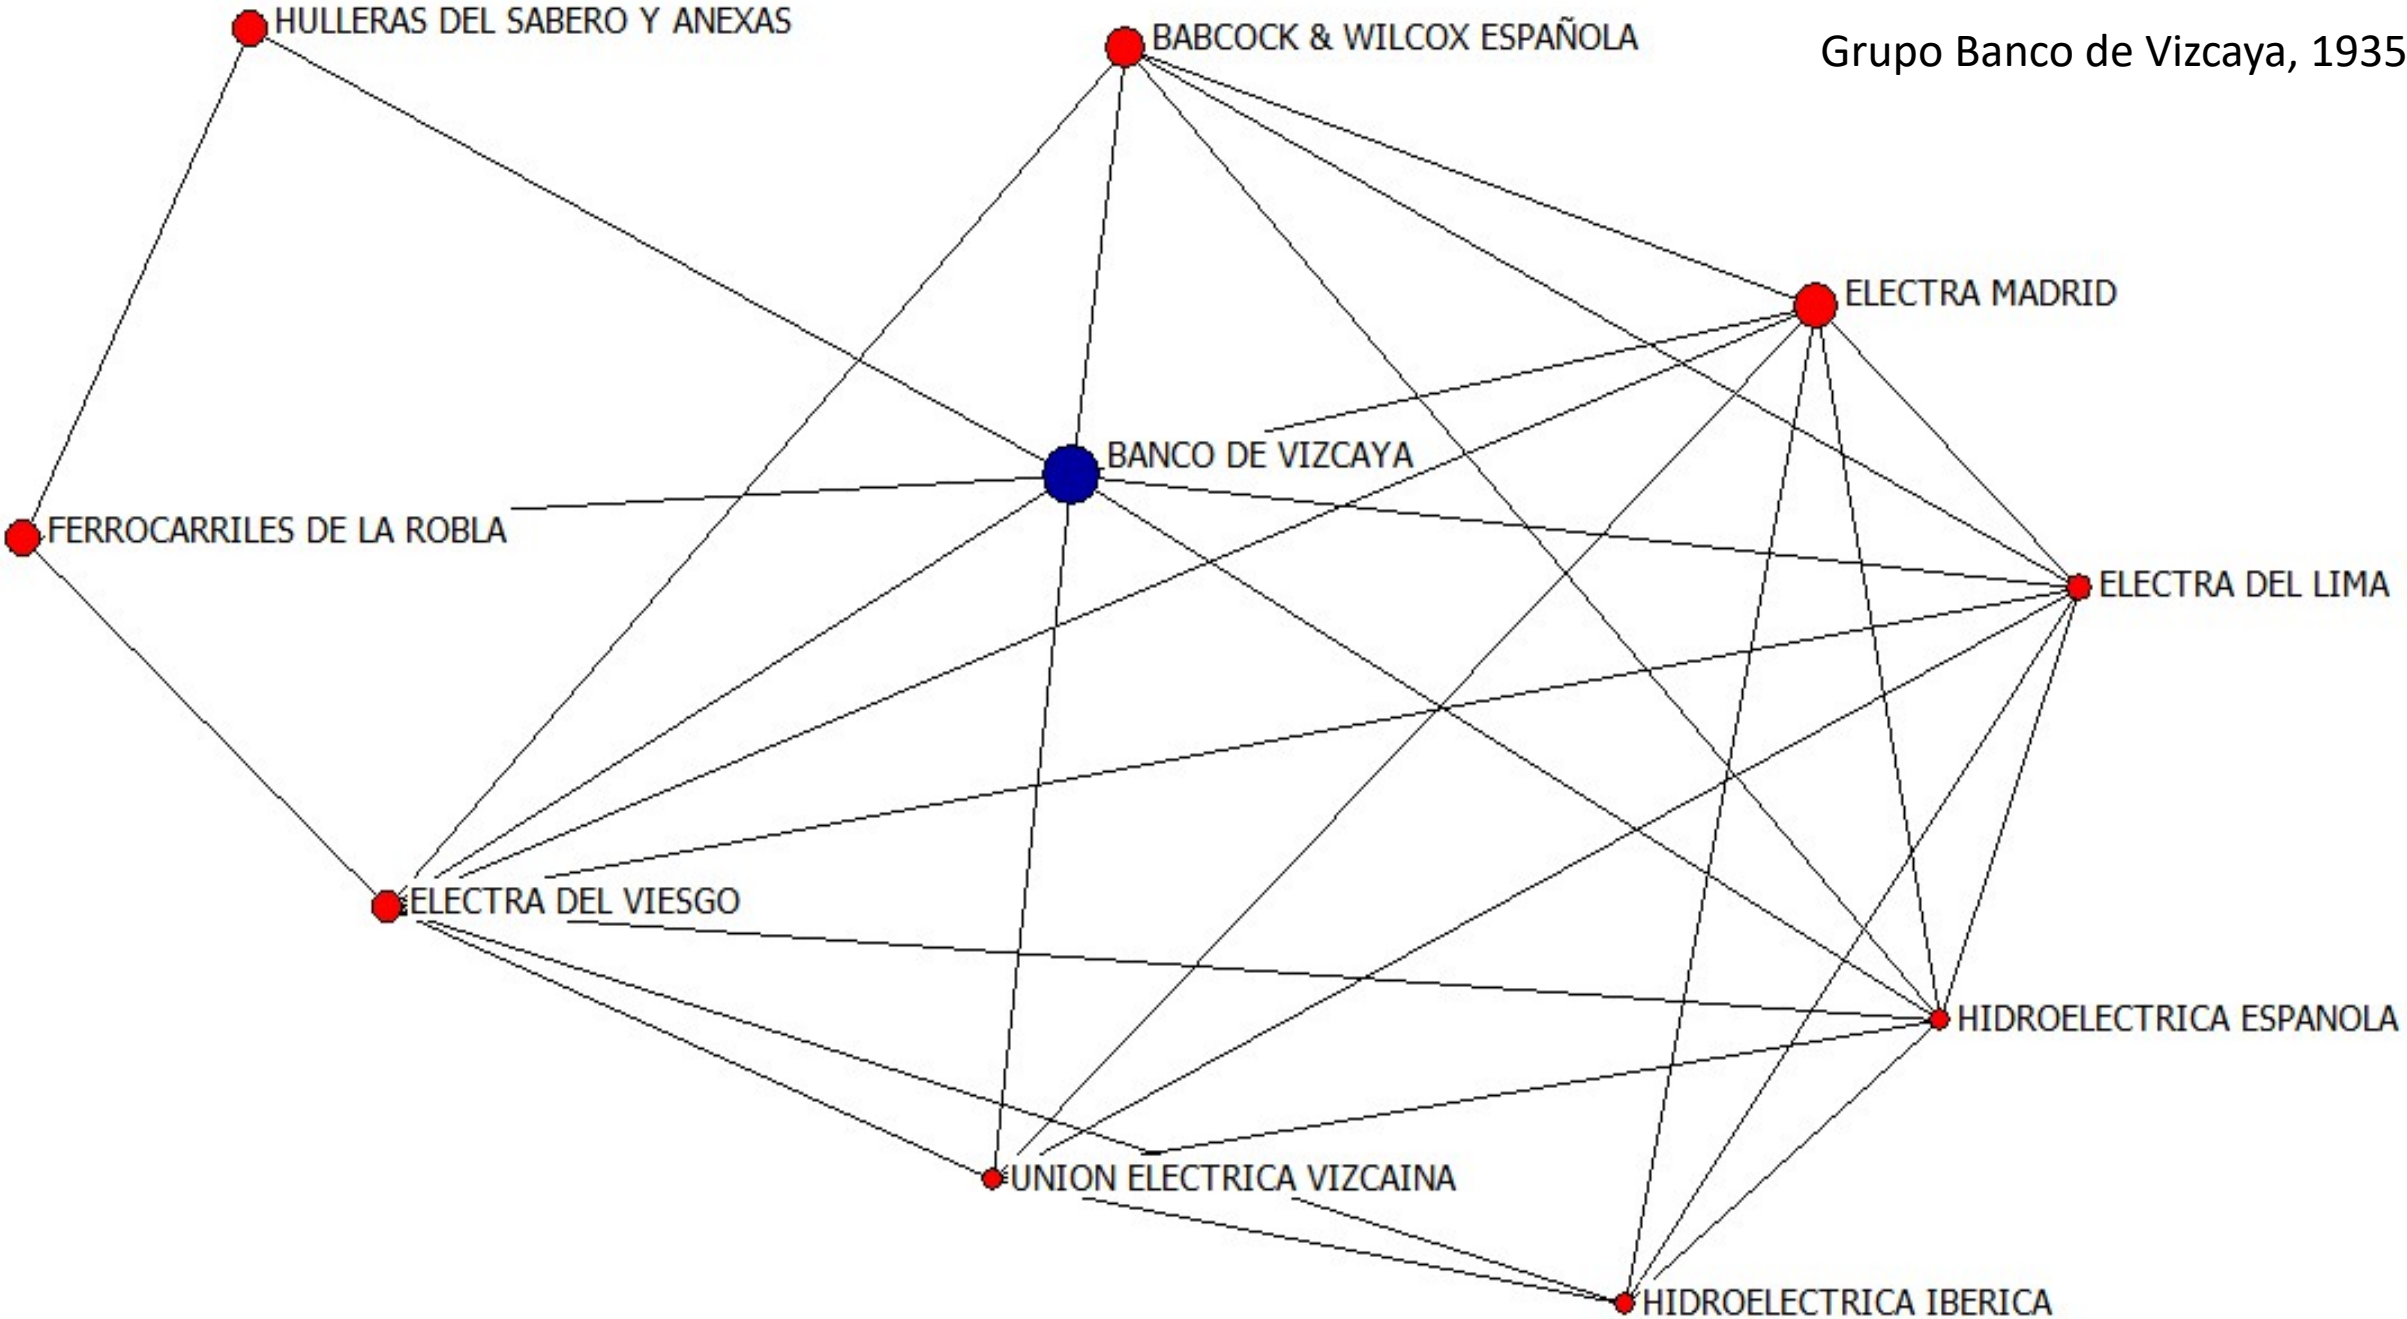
HULLERAS DEL SABERO Y ANEXAS

BABCOCK & WILCOX ESPAÑOLA

Grupo Banco de Vizcaya, 1935

ELECTRA MADRID

BANCO DE VIZCAYA

FERROCARRILES DE LA ROBLA

ELECTRA DEL LIMA

ELECTRA DEL VIESGO

HIDROELECTRICA ESPANOLA

UNION ELECTRICA VIZCAINA

HIDROELECTRICA IBERICA